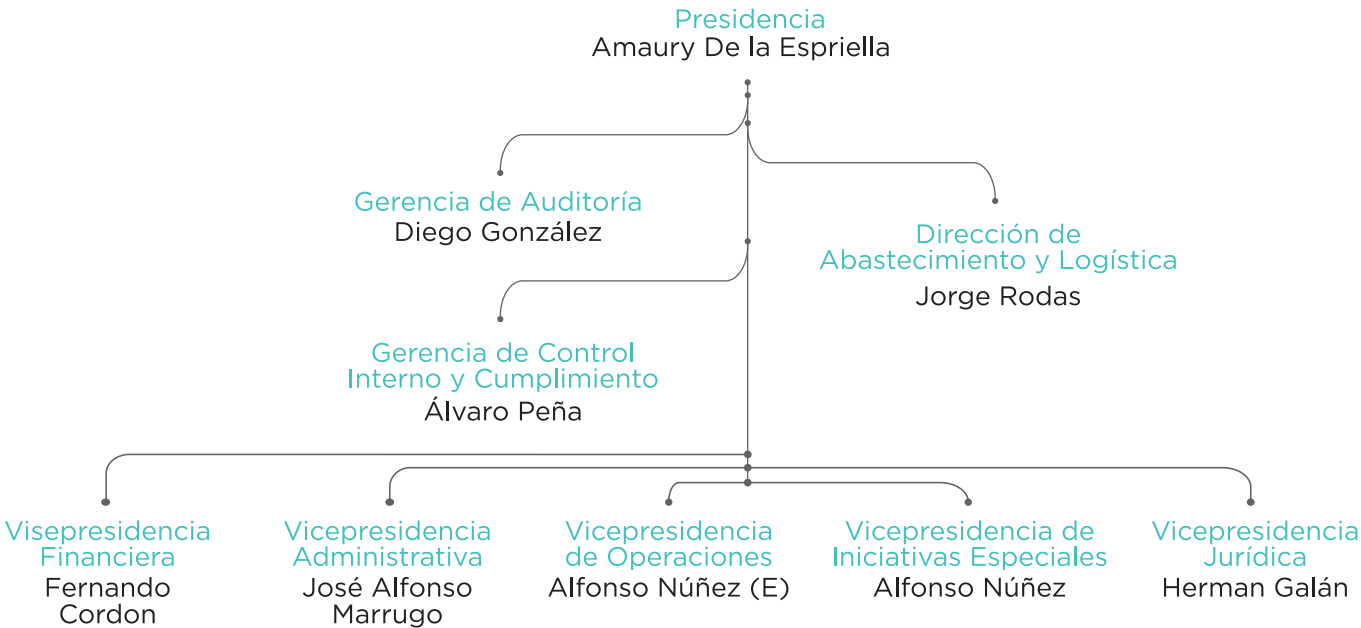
Presidencia
Amaury De la Espriella

Gerencia de Auditoría
Diego González

Dirección de Abastecimiento y Logística
Jorge Rodas

Gerencia de Control Interno y Cumplimiento
Álvaro Peña

Visepresidencia Financiera
Fernando Cordon

Vicepresidencia Administrativa
José Alfonso Marrugo

Vicepresidencia de Operaciones
Alfonso Núñez (E)

Vicepresidencia de Iniciativas Especiales
Alfonso Núñez

Vicepresidencia Jurídica
Herman Galán